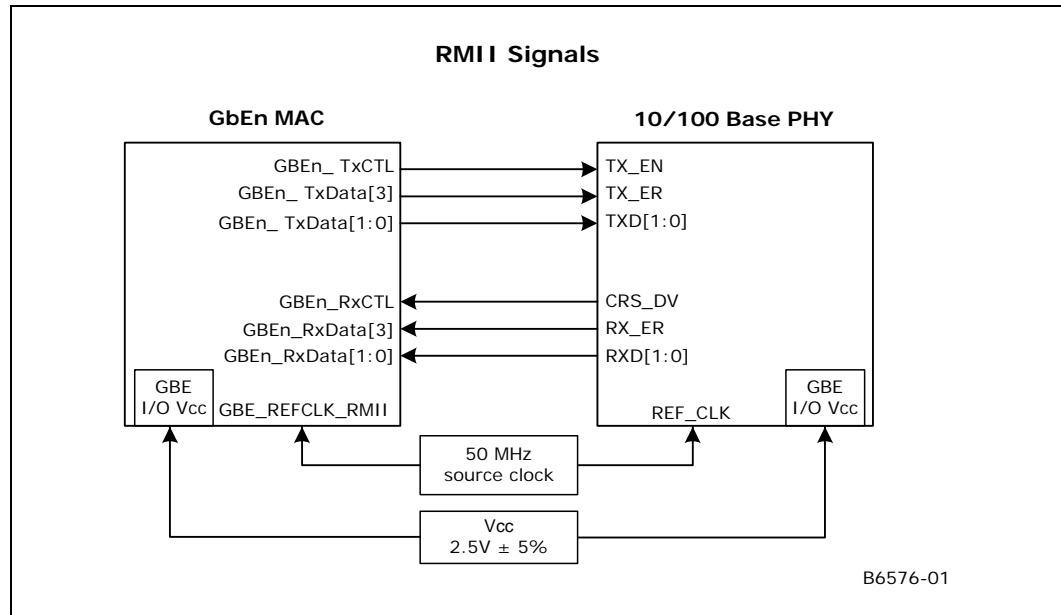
RMII Signals

GbEn MAC

10/100 Base PHY

GBEn_ TxCTL
GBEn_ TxData[3]
GBEn_ TxData[1:0]

TX_EN
TX_ER
TXD[1:0]

GBEn_RxCTL
GBEn_RxData[3]
GBEn_RxData[1:0]

CRS_DV
RX_ER
RXD[1:0]

GBE I/O Vcc

GBE_REFCLK_RMII

REF_CLK

GBE I/O Vcc

50 MHz source clock

Vcc 2.5V ± 5%

B6576-01